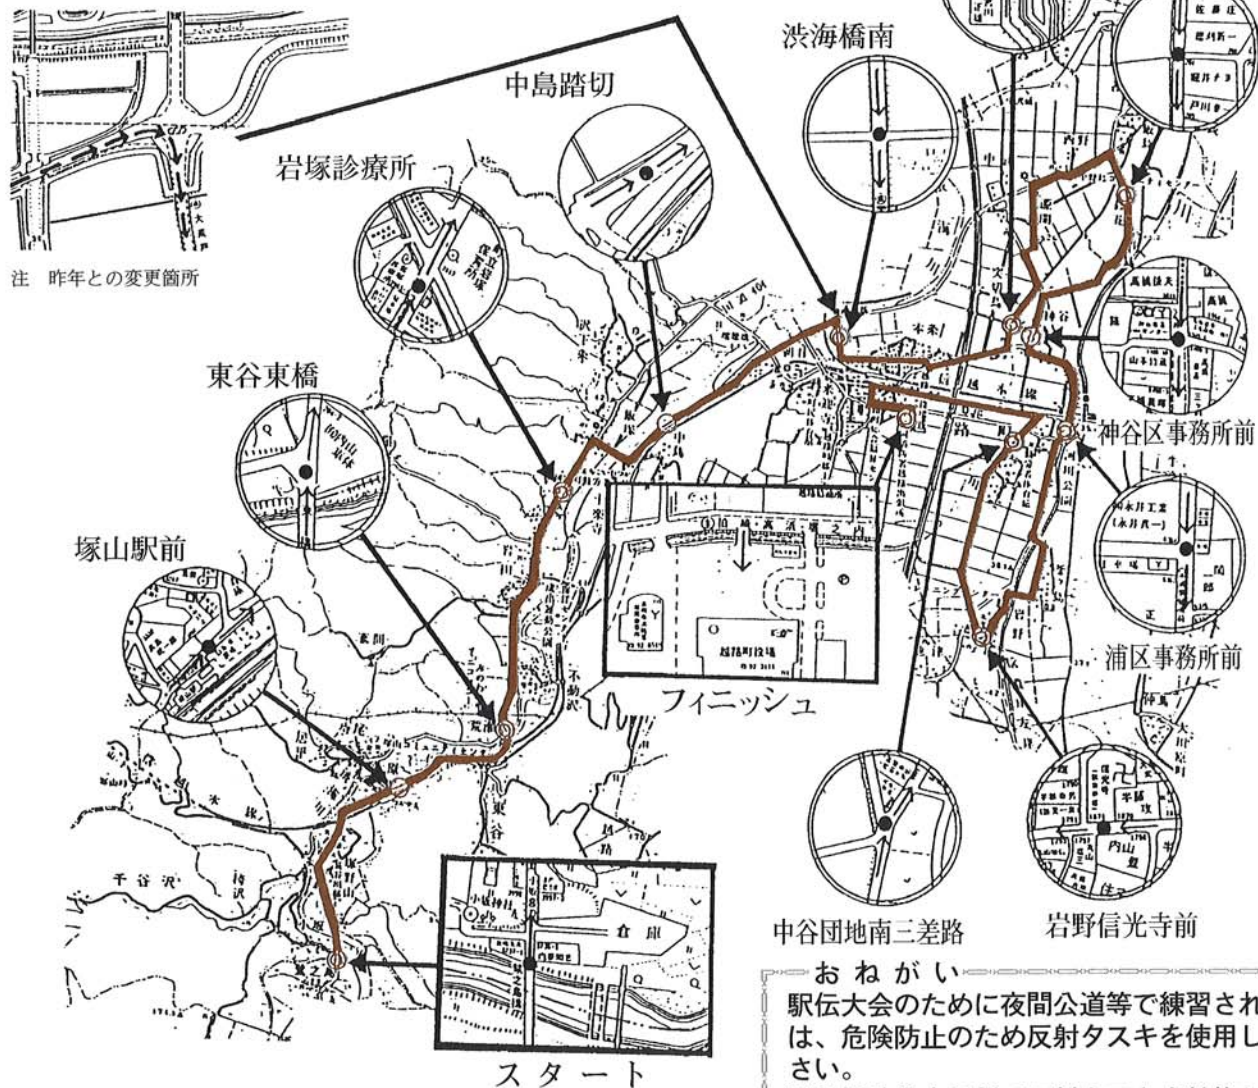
渋海橋南

中島踏切

岩塚診療所

注　昨年との変更箇所

東谷東橋

塚山駅前

フィニッシュ

神谷区事務所前

浦区事務所前

中谷団地南三差路

岩野信光寺前

スタート

越路町役場

倉庫

おねがい
駅伝大会のために夜間公道等で練習され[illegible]は、危険防止のため反射タスキを使用し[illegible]さい。